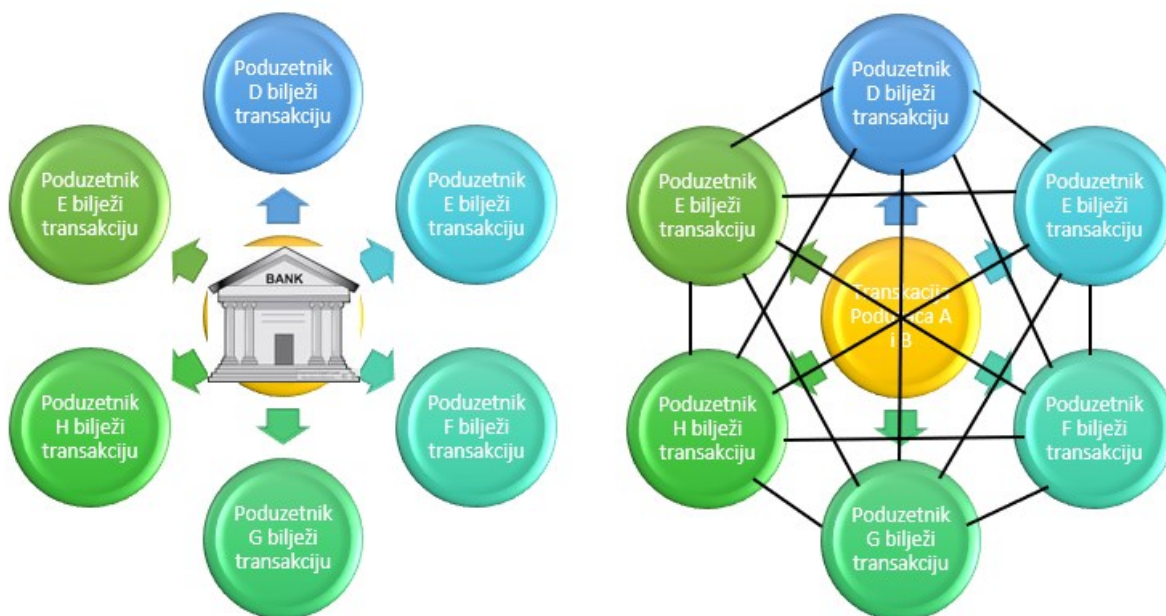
Poduzetnik D bilježi transakciju

Poduzetnik E bilježi transakciju

Poduzetnik E bilježi transakciju

BANK

Poduzetnik H bilježi transakciju

Poduzetnik F bilježi transakciju

Poduzetnik G bilježi transakciju

Poduzetnik D bilježi transakciju

Poduzetnik E bilježi transakciju

Poduzetnik E bilježi transakciju

Transakcija Poduzetnica A i B

Poduzetnik H bilježi transakciju

Poduzetnik F bilježi transakciju

Poduzetnik G bilježi transakciju